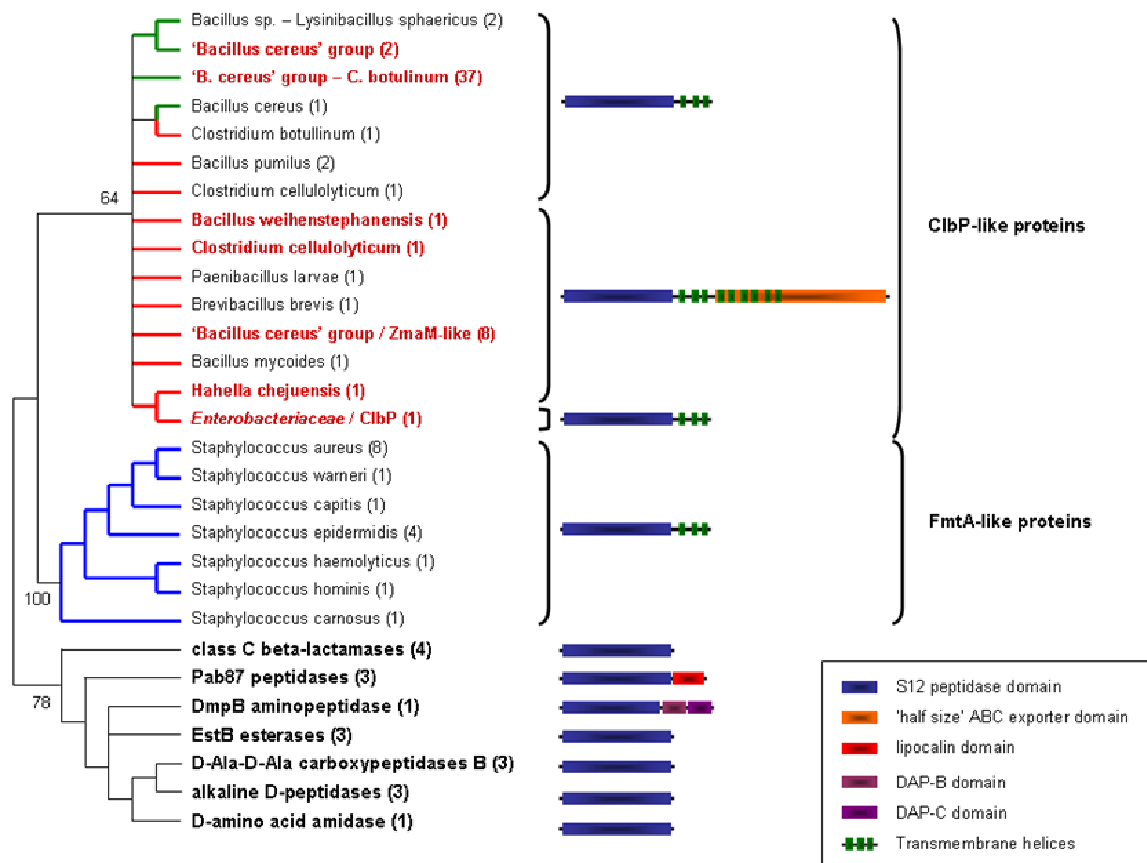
Bacillus sp. – Lysinibacillus sphaericus (2)
'Bacillus cereus' group (2)
'B. cereus' group – C. botulinum (37)
Bacillus cereus (1)
Clostridium botullinum (1)
Bacillus pumilus (2)
Clostridium cellulolyticum (1)
64
Bacillus weihenstephanensis (1)
Clostridium cellulolyticum (1)
Paenibacillus larvae (1)
Brevibacillus brevis (1)
'Bacillus cereus' group / ZmaM-like (8)
Bacillus mycoides (1)
Hahella chejuensis (1)
Enterobacteriaceae / ClbP (1)
Staphylococcus aureus (8)
Staphylococcus warneri (1)
Staphylococcus capitis (1)
Staphylococcus epidermidis (4)
Staphylococcus haemolyticus (1)
Staphylococcus hominis (1)
100
Staphylococcus carnosus (1)
class C beta-lactamases (4)
Pab87 peptidases (3)
78
DmpB aminopeptidase (1)
EstB esterases (3)
D-Ala-D-Ala carboxypeptidases B (3)
alkaline D-peptidases (3)
D-amino acid amidase (1)

ClbP-like proteins

FmtA-like proteins

S12 peptidase domain
'half size' ABC exporter domain
lipocalin domain
DAP-B domain
DAP-C domain
Transmembrane helices